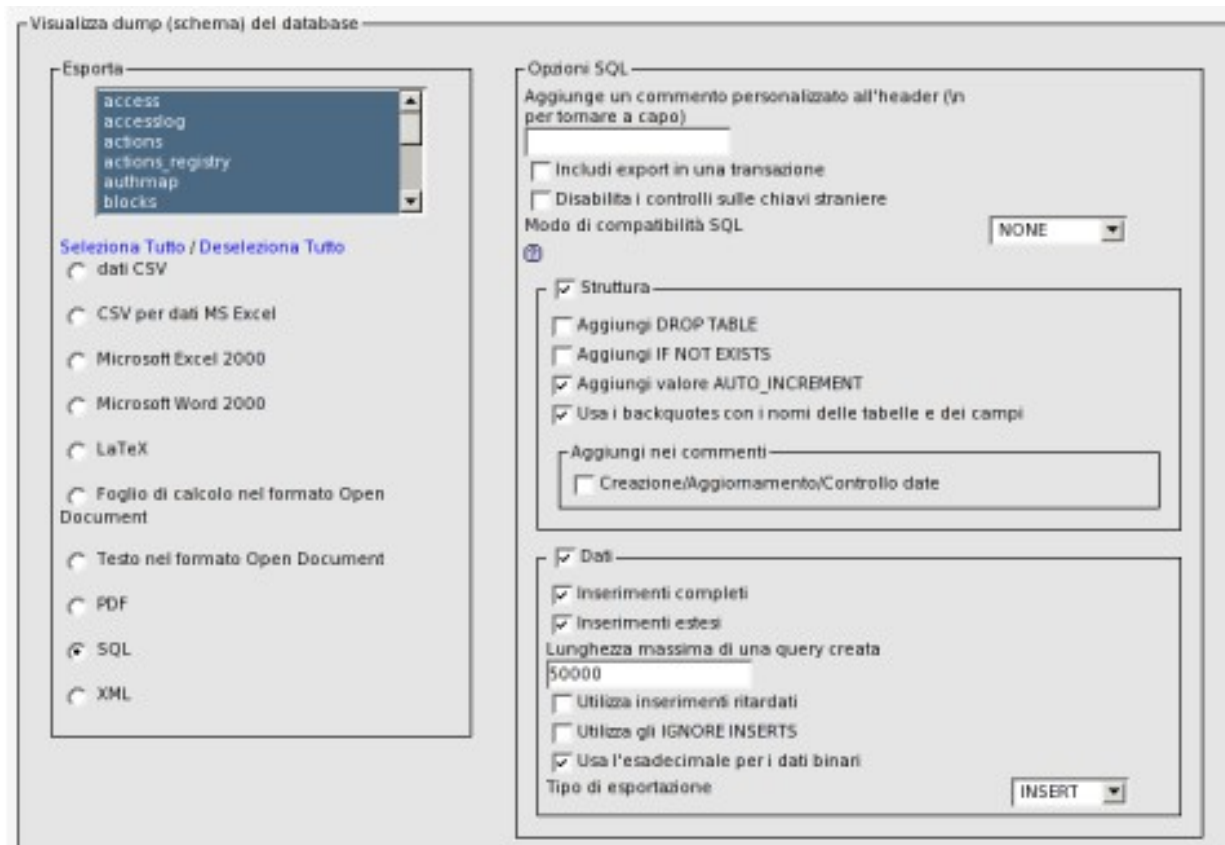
Visualizza dump (schema) del database

Esporta

access
accesslog
actions
actions_registry
authmap
blocks

Seleziona Tutto / Deseleziona Tutto

dati CSV

CSV per dati MS Excel

Microsoft Excel 2000

Microsoft Word 2000

LaTeX

Foglio di calcolo nel formato Open Document

Testo nel formato Open Document

PDF

SQL

XML

Opzioni SQL

Aggiunge un commento personalizzato all'header (\n per tornare a capo)

Includi export in una transazione

Disabilita i controlli sulle chiavi straniere

Modo di compatibilità SQL

NONE

Struttura

Aggiungi DROP TABLE

Aggiungi IF NOT EXISTS

Aggiungi valore AUTO_INCREMENT

Usa i backquotes con i nomi delle tabelle e dei campi

Aggiungi nei commenti

Creazione/Aggiornamento/Controllo date

Dati

Inserimenti completi

Inserimenti estesi

Lunghezza massima di una query creata

50000

Utilizza inserimenti ritardati

Utilizza gli IGNORE INSERTS

Usa l'esadecimale per i dati binari

Tipo di esportazione

INSERT